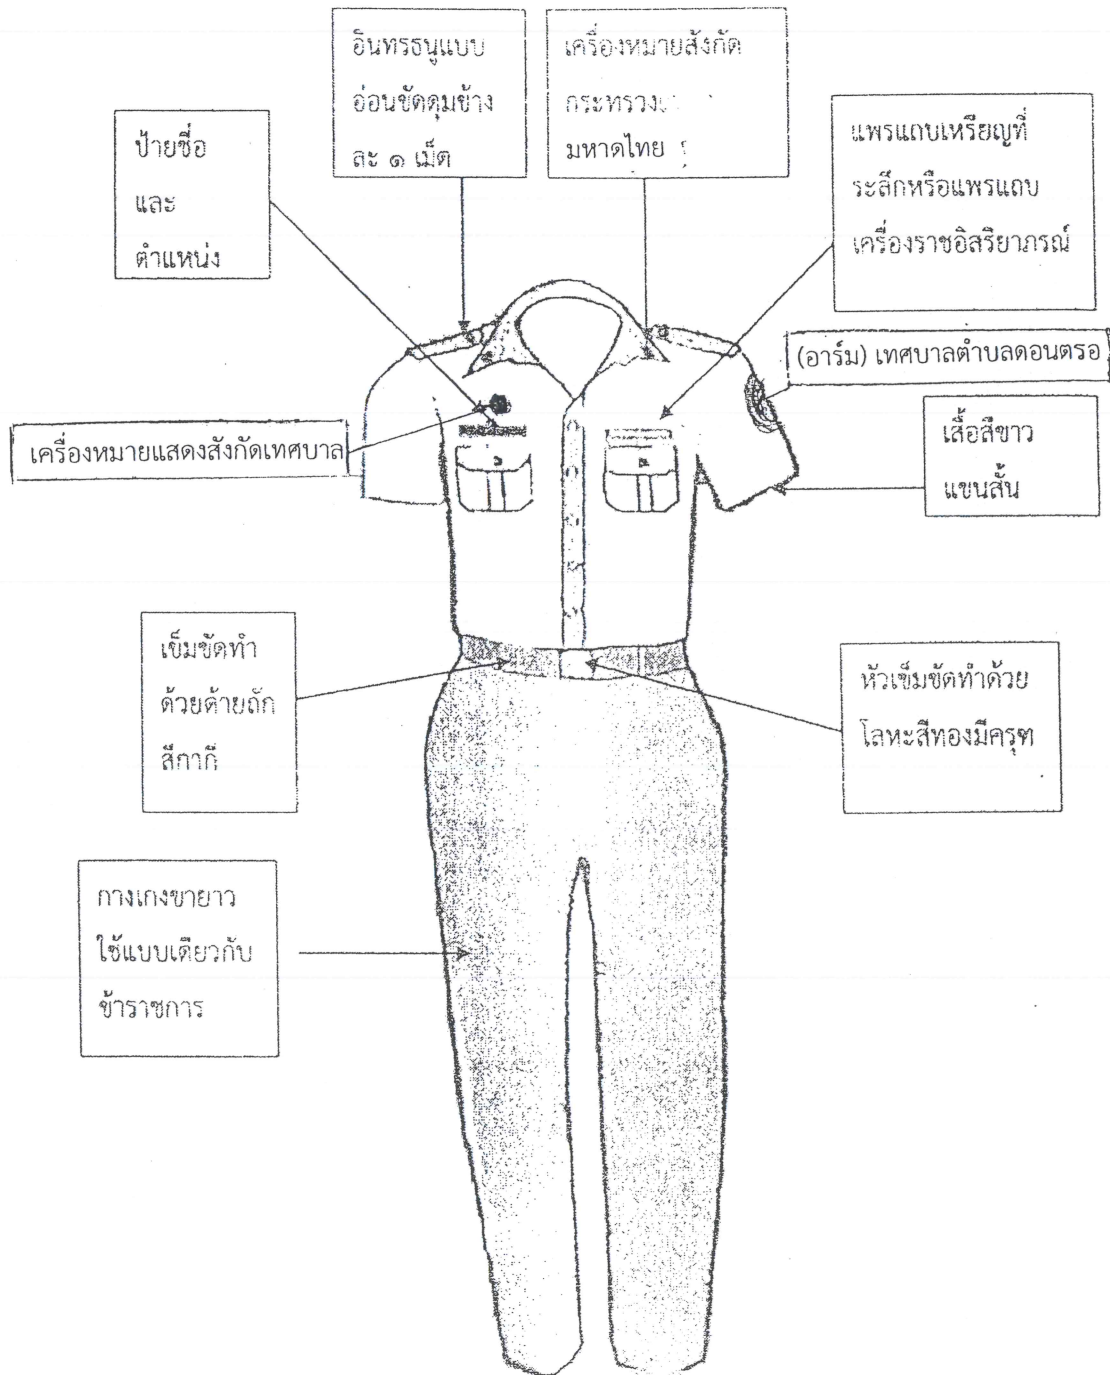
ป้ายชื่อ
และ
ตำแหน่ง

อินทรธนูแบบ
อ่อนขัดดุมข้าง
ละ ๑ เม็ด

เครื่องหมายสังกัด
กระทรวง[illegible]
มหาดไทย

แพรแถบเหรียญที่
ระลึกหรือแพรแถบ
เครื่องราชอิสริยาภรณ์

(อาร์ม) เทศบาลตำบลดอนตรอ

เครื่องหมายแสดงสังกัดเทศบาล

เสื้อสีขาว
แขนสั้น

เข็มขัดทำ
ด้วยด้ายถัก
สีกากี

หัวเข็มขัดทำด้วย
โลหะสีทองมีครุฑ

กางเกงขายาว
ใช้แบบเดียวกับ
ข้าราชการ